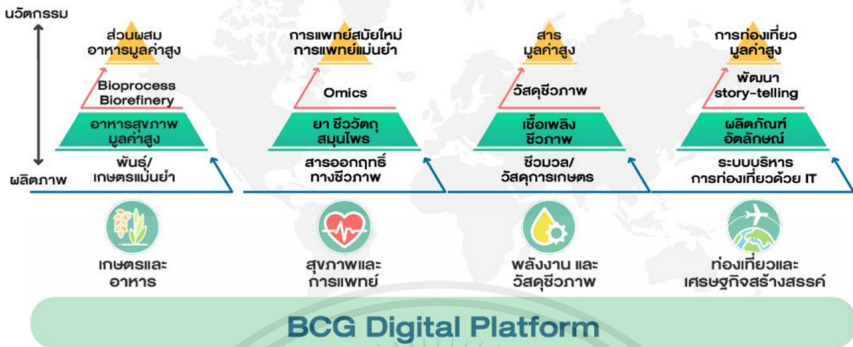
นวัตกรรม

ผลิตภาพ

ส่วนผสม อาหารมูลค่าสูง

Bioprocess Biorefinery

อาหารสุขภาพ มูลค่าสูง

พันธุ์/ เกษตรแม่นยำ

เกษตรและ อาหาร

การแพทย์สมัยใหม่ การแพทย์แม่นยำ

Omics

ยา ชีววัตถุ สมุนไพร

สารออกฤทธิ์ ทางชีวภาพ

สุขภาพและ การแพทย์

สาร มูลค่าสูง

วัสดุชีวภาพ

เชื้อเพลิง ชีวภาพ

ชีวมวล/ วัสดุการเกษตร

พลังงาน และ วัสดุชีวภาพ

การท่องเที่ยว มูลค่าสูง

พัฒนา story-telling

ผลิตภัณฑ์ อัตลักษณ์

ระบบบริหาร การท่องเที่ยวด้วย IT

ท่องเที่ยวและ เศรษฐกิจสร้างสรรค์

BCG Digital Platform